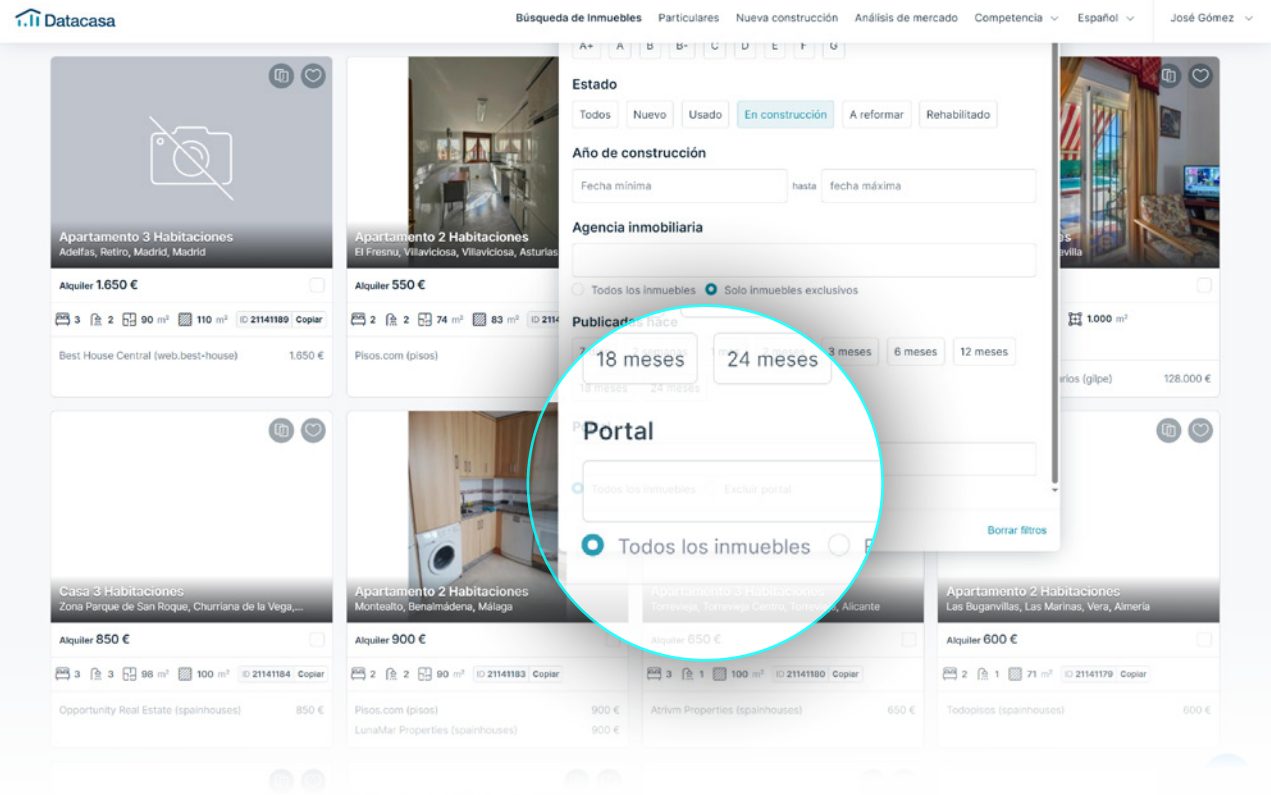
Datacasa

Búsqueda de Inmuebles Particulares Nueva construcción Análisis de mercado Competencia Español José Gómez

Apartamento 3 Habitaciones
Adelfas, Retiro, Madrid, Madrid
Alquiler 1.650 €
3 2 90 m² 110 m² ID 21141189 Copiar
Best House Central (web.best-house) 1.650 €

Apartamento 2 Habitaciones
El Fresnu, Villaviciosa, Villaviciosa, Asturias
Alquiler 550 €
2 2 74 m² 83 m² ID 2114
Pisos.com (pisos)

A+ A B B- C D E F G

Estado
Todos Nuevo Usado En construcción A reformar Rehabilitado

Año de construcción
Fecha mínima hasta fecha máxima

Agencia inmobiliaria

Todos los inmuebles Solo inmuebles exclusivos

Publicados hace
3 meses 6 meses 12 meses
18 meses 24 meses

Portal

Todos los inmuebles Excluir portal

Borrar filtros

1.000 m²
rios (gilpe) 128.000 €

Casa 3 Habitaciones
Zona Parque de San Roque, Churriana de la Vega,...
Alquiler 850 €
3 3 98 m² 100 m² ID 21141184 Copiar
Opportunity Real Estate (spainhouses) 850 €

Apartamento 2 Habitaciones
Montealto, Benalmádena, Málaga
Alquiler 900 €
2 2 90 m² ID 21141183 Copiar
Pisos.com (pisos) 900 €
LunaMar Properties (spainhouses) 900 €

Apartamento 3 Habitaciones
Torrevieja, Torrevieja Centro, Torrevieja, Alicante
Alquiler 650 €
3 1 100 m² ID 21141180 Copiar
Atrivm Properties (spainhouses) 650 €

Apartamento 2 Habitaciones
Las Buganvillas, Las Marinas, Vera, Almería
Alquiler 600 €
2 1 71 m² ID 21141179 Copiar
Todopisos (spainhouses) 600 €